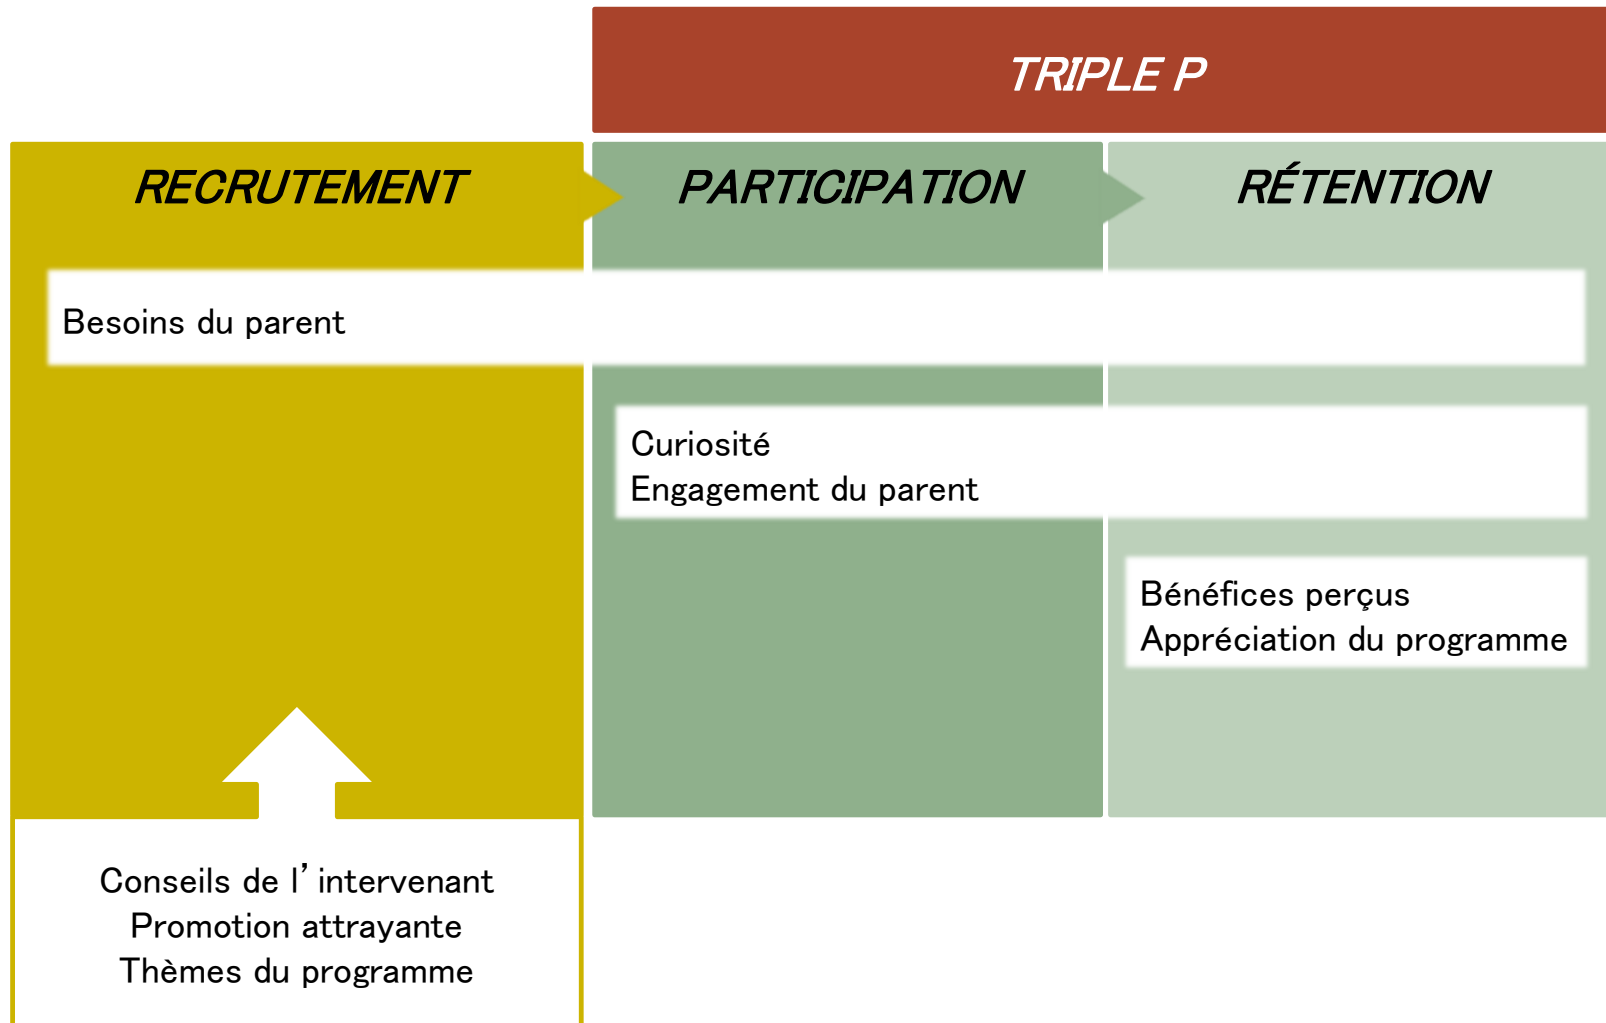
TRIPLE P

RECRUTEMENT

PARTICIPATION

RÉTENTION

Besoins du parent

Curiosité
Engagement du parent

Bénéfices perçus
Appréciation du programme

Conseils de l’intervenant
Promotion attrayante
Thèmes du programme